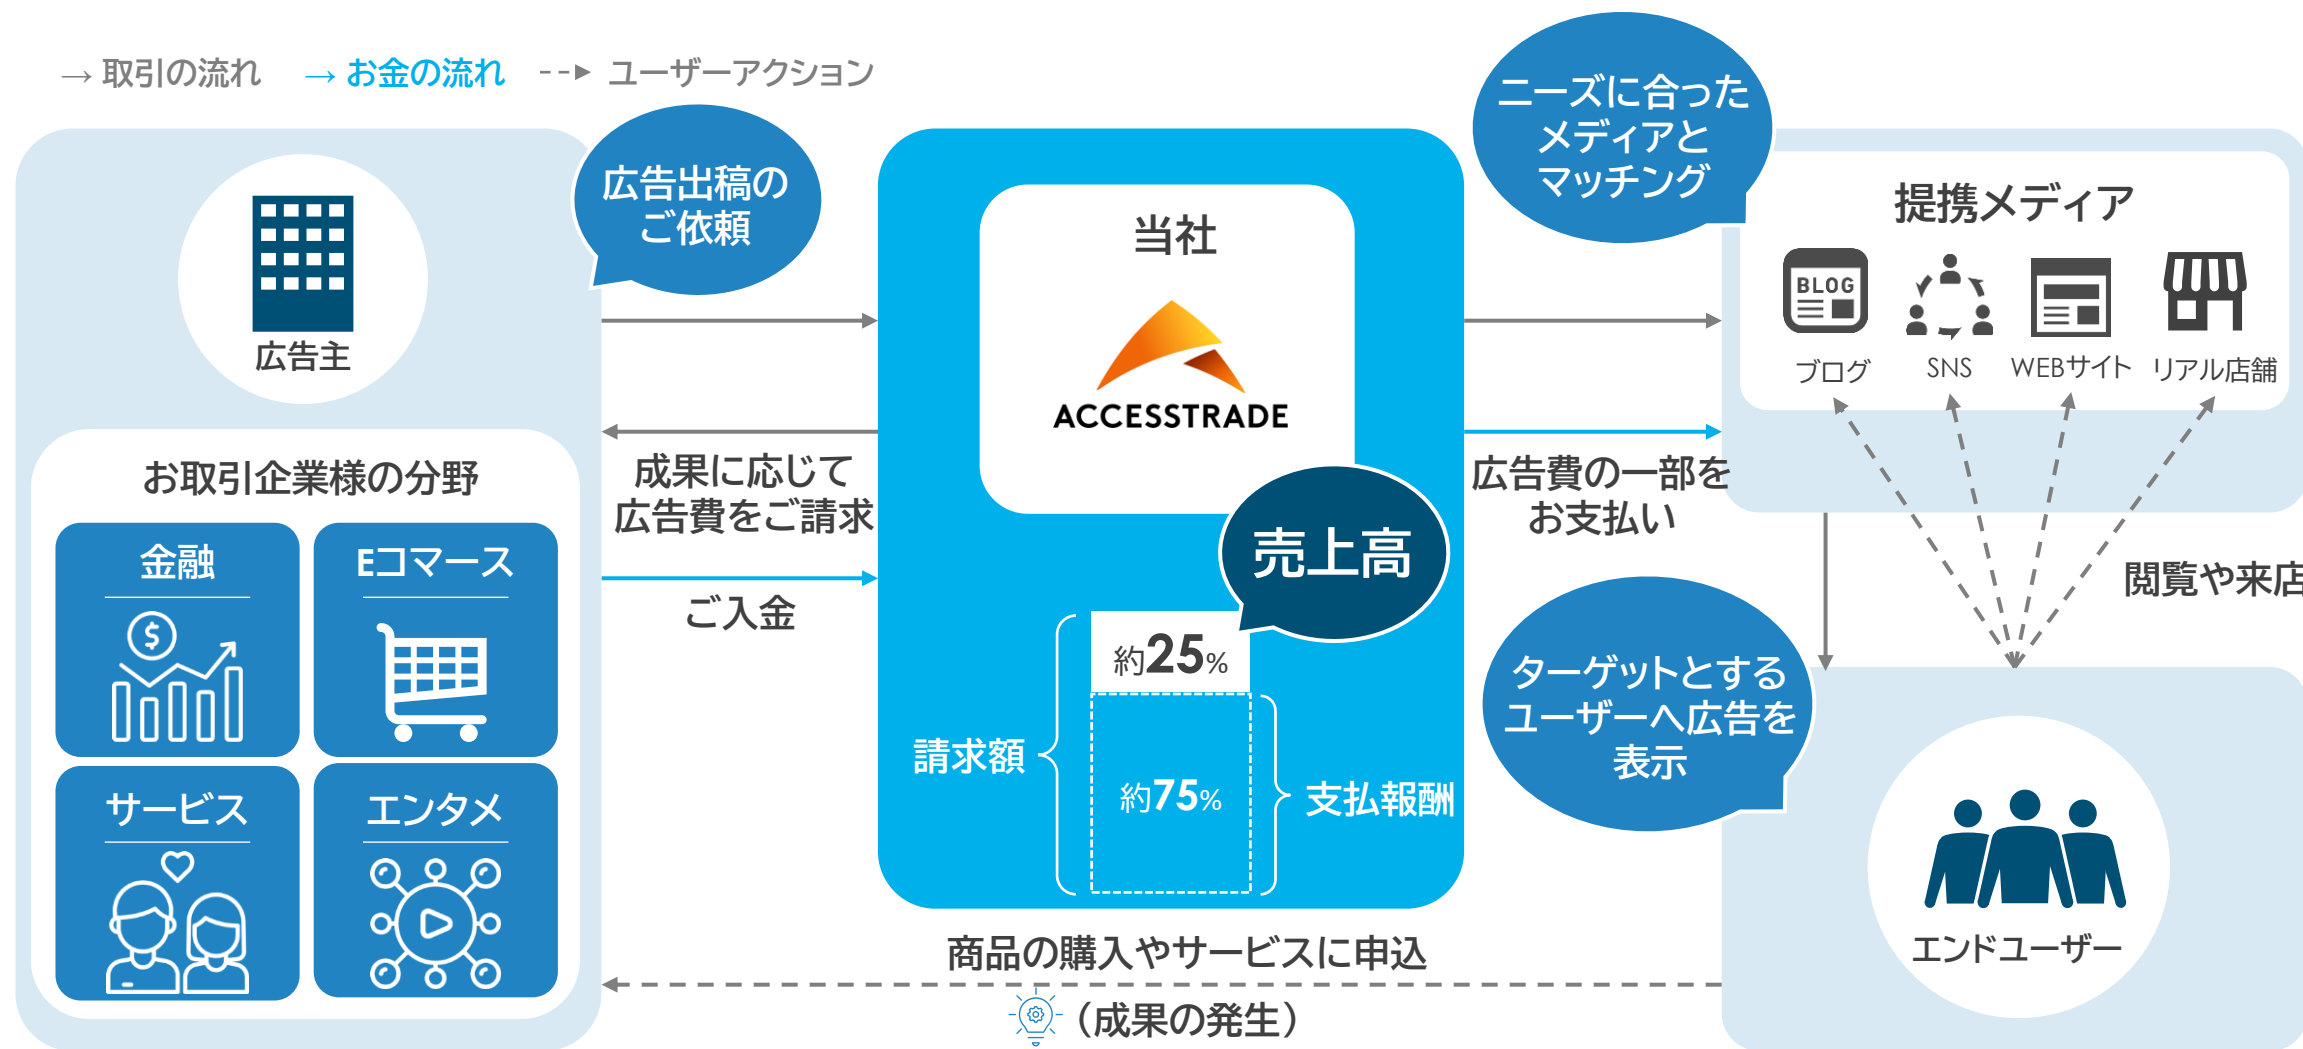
→ 取引の流れ → お金の流れ - - ▸ ユーザーアクション

広告主

広告出稿のご依頼

お取引企業様の分野

金融

Eコマース

サービス

エンタメ

成果に応じて広告費をご請求

ご入金

当社

ACCESSTRADE

売上高

約25%

約75%

請求額

支払報酬

ニーズに合ったメディアとマッチング

提携メディア

BLOG

ブログ

SNS

WEBサイト

リアル店舗

広告費の一部をお支払い

閲覧や来店

ターゲットとするユーザーへ広告を表示

エンドユーザー

商品の購入やサービスに申込

（成果の発生）